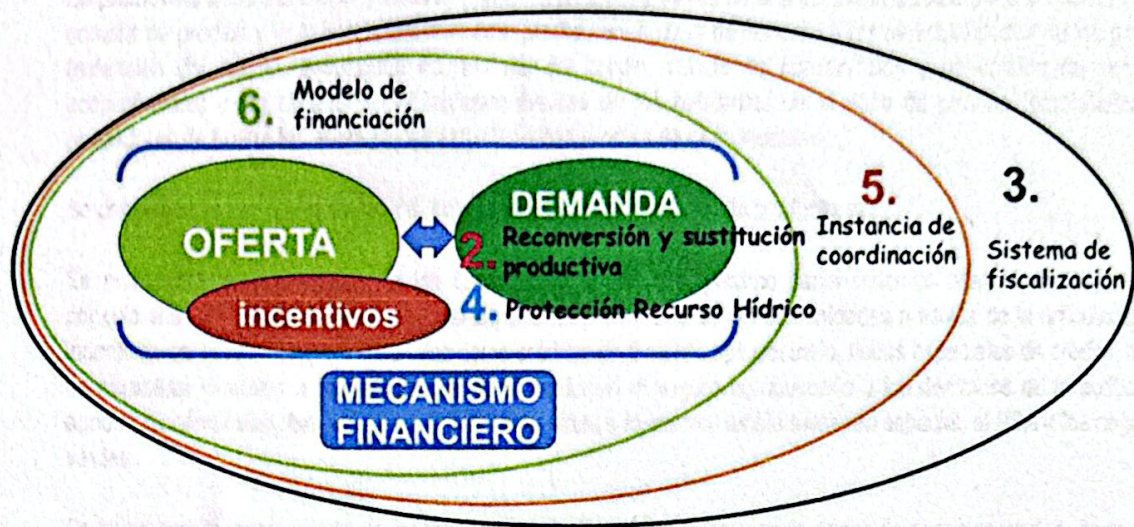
6. Modelo de financiación

OFERTA

DEMANDA

2. Reconversión y sustitución productiva

incentivos

4. Protección Recurso Hídrico

MECANISMO FINANCIERO

5. Instancia de coordinación

3. Sistema de fiscalización